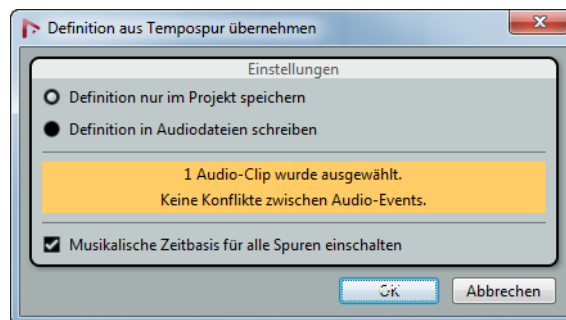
Definition aus Tempospur übernehmen

Einstellungen

Definition nur im Projekt speichern

Definition in Audiodateien schreiben

1 Audio-Clip wurde ausgewählt.
Keine Konflikte zwischen Audio-Events.

Musikalische Zeitbasis für alle Spuren einschalten

OK

Abbrechen